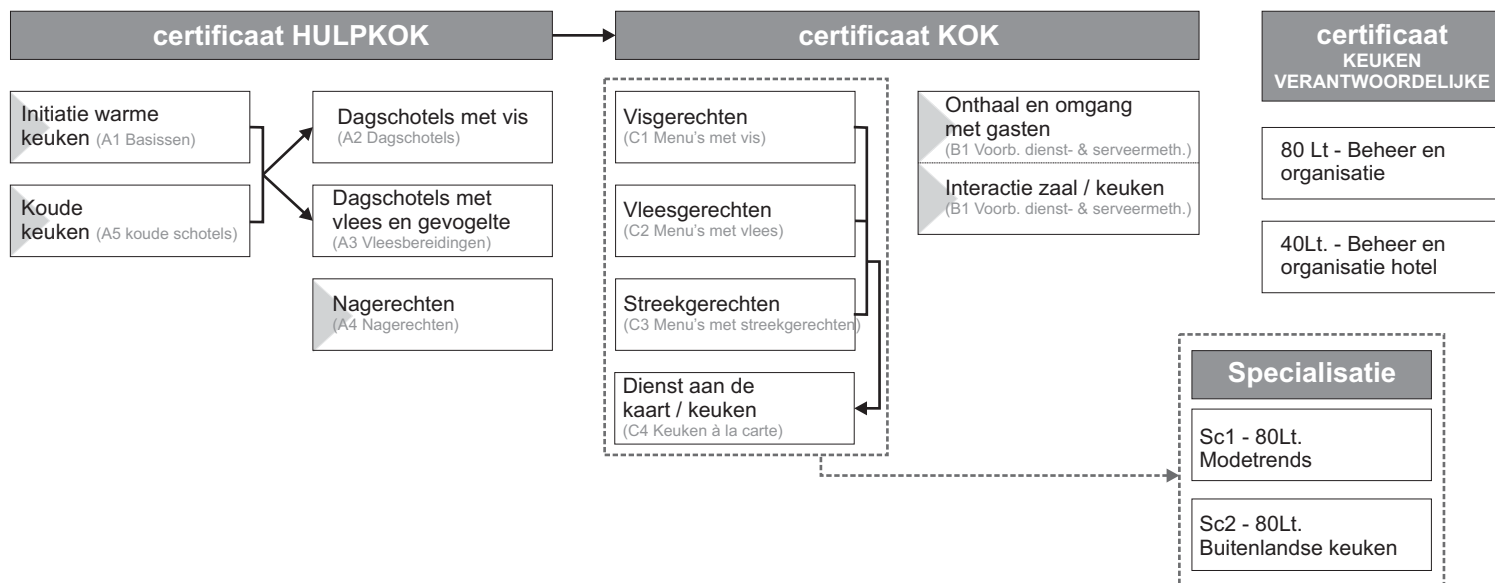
certificaat HULPKOK

Initiatie warme keuken (A1 Basissen)

Koude keuken (A5 koude schotels)

Dagschotels met vis
(A2 Dagschotels)

Dagschotels met vlees en gevogelte
(A3 Vleesbereidingen)

Nagerechten
(A4 Nagerechten)

certificaat KOK

Visgerechten
(C1 Menu's met vis)

Vleesgerechten
(C2 Menu's met vlees)

Streekgerechten
(C3 Menu's met streekgerechten)

Dienst aan de kaart / keuken
(C4 Keuken à la carte)

Onthaal en omgang met gasten
(B1 Voorb. dienst- & serveermeth.)

Interactie zaal / keuken
(B1 Voorb. dienst- & serveermeth.)

certificaat
KEUKEN VERANTWOORDELIJKE

80 Lt - Beheer en organisatie

40Lt. - Beheer en organisatie hotel

Specialisatie

Sc1 - 80Lt. Modetrends

Sc2 - 80Lt. Buitenlandse keuken